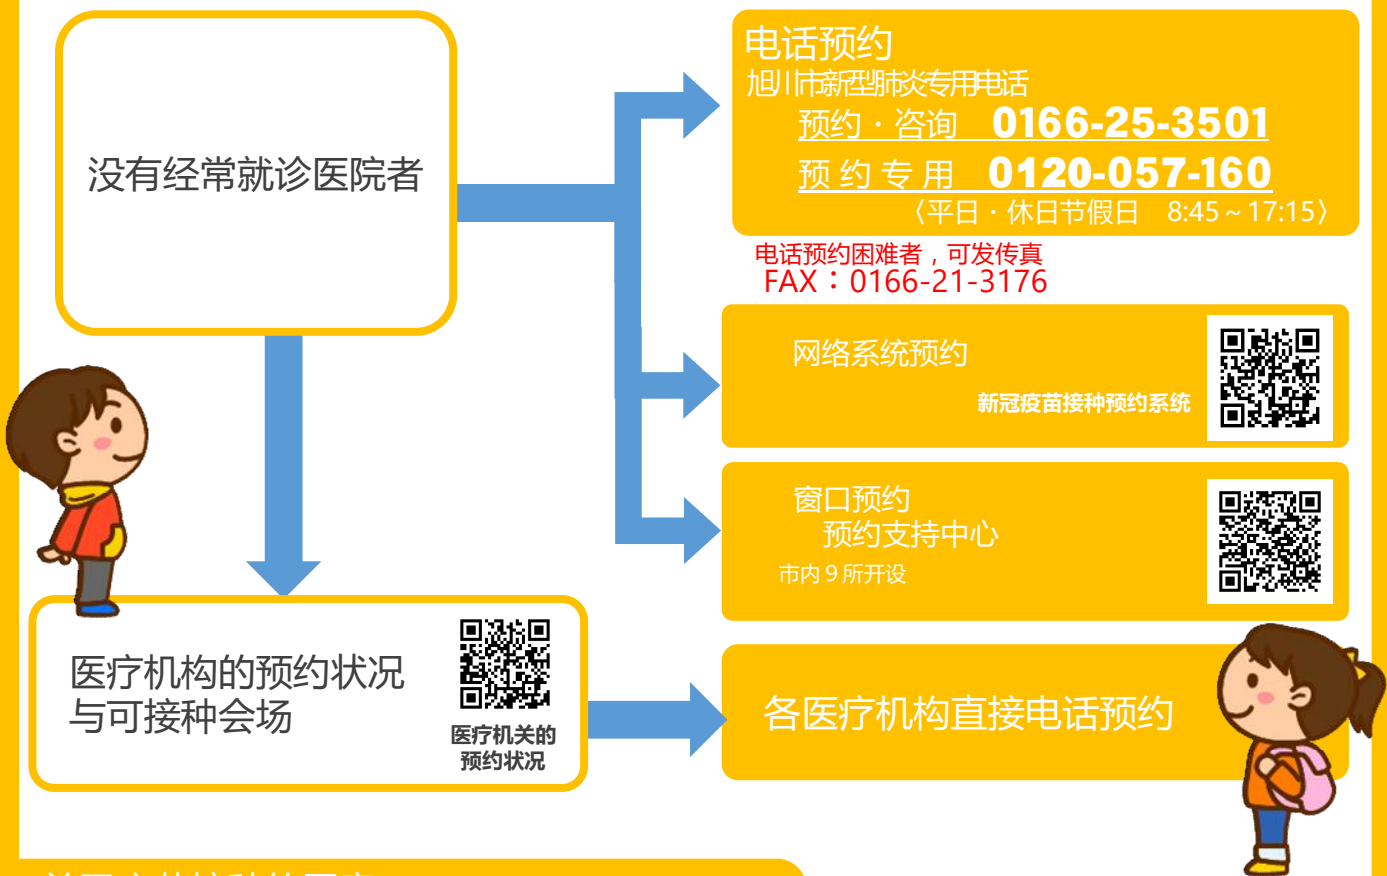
没有经常就诊医院者

电话预约
旭川市新型肺炎专用电话
预约・咨询　0166-25-3501
预约专用　0120-057-160
〈平日・休日节假日　8:45～17:15〉

电话预约困难者，可发传真
FAX：0166-21-3176

网络系统预约
新冠疫苗接种预约系统

窗口预约
预约支持中心
市内９所开设

医疗机构的预约状况与可接种会场
医疗机关的预约状况

各医疗机构直接电话预约

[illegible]